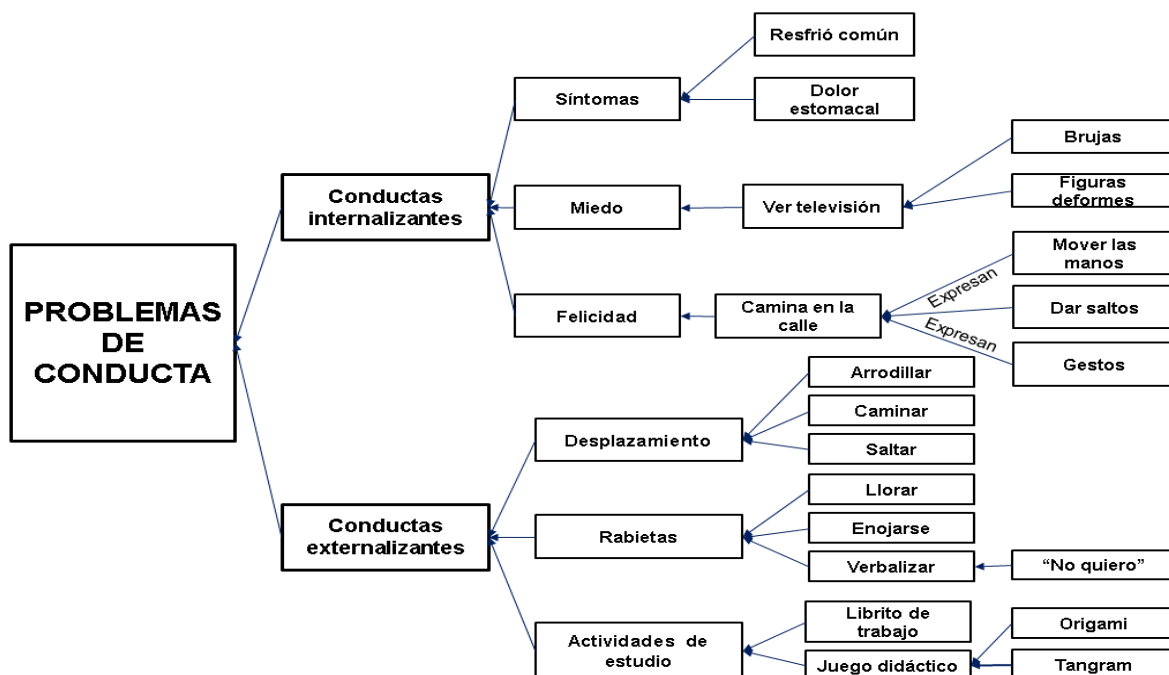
PROBLEMAS DE CONDUCTA

Conductas internalizantes

Síntomas

Resfrió común

Dolor estomacal

Miedo

Ver televisión

Brujas

Figuras deformes

Felicidad

Camina en la calle

Expresan

Expresan

Mover las manos

Dar saltos

Gestos

Conductas externalizantes

Desplazamiento

Arrodillar

Caminar

Saltar

Rabietas

Llorar

Enojarse

Verbalizar

"No quiero"

Actividades de estudio

Librito de trabajo

Juego didáctico

Origami

Tangram